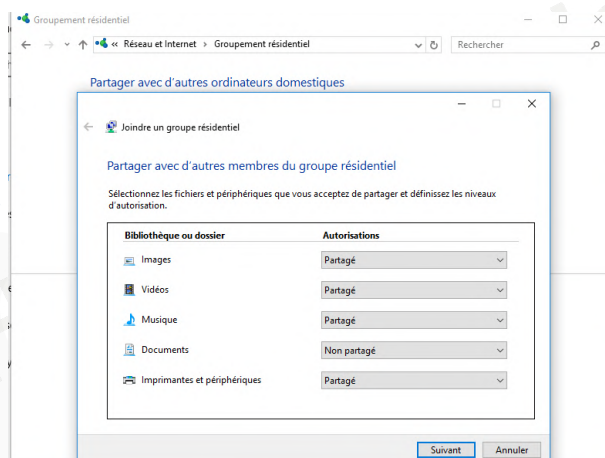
Groupement résidentiel

« Réseau et Internet › Groupement résidentiel

Rechercher

Partager avec d'autres ordinateurs domestiques

Joindre un groupe résidentiel

Partager avec d'autres membres du groupe résidentiel

Sélectionnez les fichiers et périphériques que vous acceptez de partager et définissez les niveaux d'autorisation.

| Bibliothèque ou dossier | Autorisations |
|---|---|
| Images | Partagé |
| Vidéos | Partagé |
| Musique | Partagé |
| Documents | Non partagé |
| Imprimantes et périphériques | Partagé |

Suivant Annuler